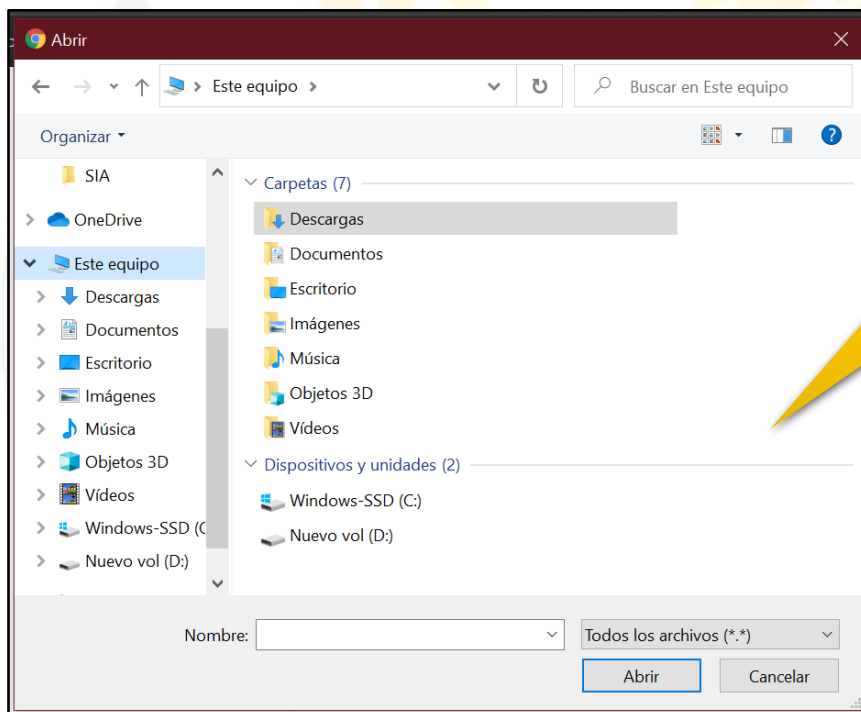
Abrir

Este equipo

Buscar en Este equipo

Organizar

SIA
OneDrive
Este equipo
Descargas
Documentos
Escritorio
Imágenes
Música
Objetos 3D
Vídeos
Windows-SSD (C
Nuevo vol (D:)

Carpetas (7)
Descargas
Documentos
Escritorio
Imágenes
Música
Objetos 3D
Vídeos

Dispositivos y unidades (2)
Windows-SSD (C:)
Nuevo vol (D:)

Nombre:
Todos los archivos (*.*)
Abrir
Cancelar